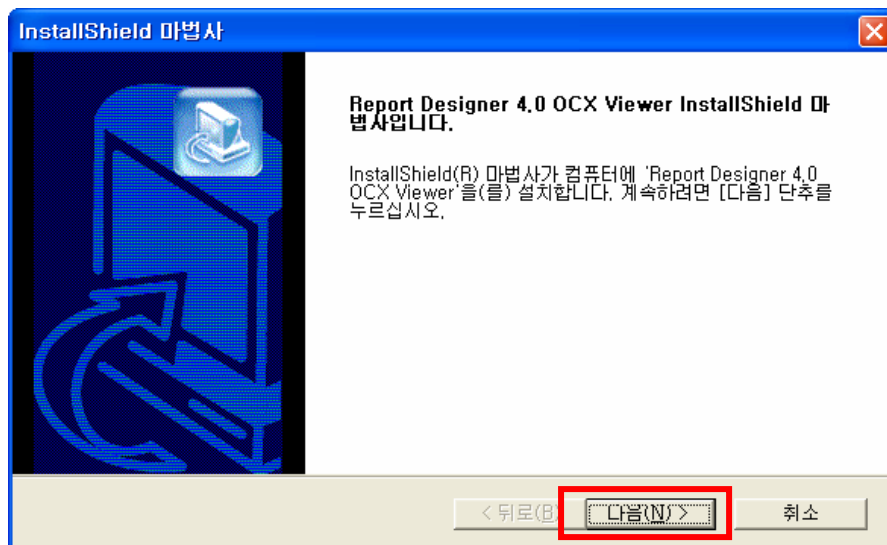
InstallShield 마법사

Report Designer 4.0 OCX Viewer InstallShield 마법사입니다.

InstallShield(R) 마법사가 컴퓨터에 'Report Designer 4.0 OCX Viewer'을(를) 설치합니다. 계속하려면 [다음] 단추를 누르십시오.

< 뒤로(B)
다음(N) >
취소